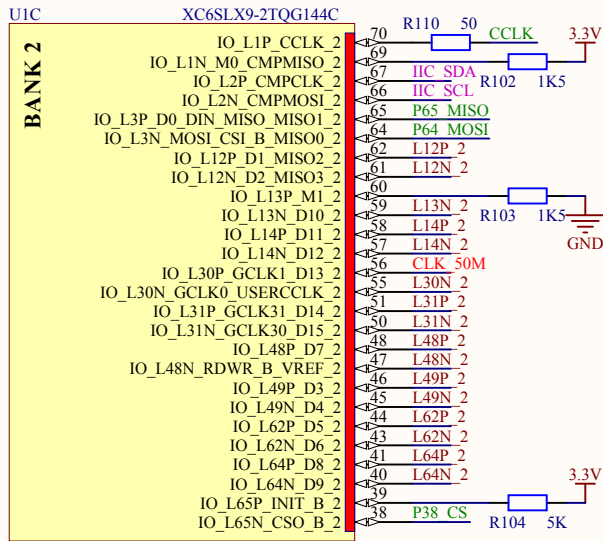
U1C

XC6SLX9-2TQG144C

BANK 2

IO_L1P_CCLK_2
IO_L1N_M0_CMPMISO_2
IO_L2P_CMPCLK_2
IO_L2N_CMPMOSI_2
IO_L3P_D0_DIN_MISO_MISO1_2
IO_L3N_MOSI_CSI_B_MISO0_2
IO_L12P_D1_MISO2_2
IO_L12N_D2_MISO3_2
IO_L13P_M1_2
IO_L13N_D10_2
IO_L14P_D11_2
IO_L14N_D12_2
IO_L30P_GCLK1_D13_2
IO_L30N_GCLK0_USERCCLK_2
IO_L31P_GCLK31_D14_2
IO_L31N_GCLK30_D15_2
IO_L48P_D7_2
IO_L48N_RDWR_B_VREF_2
IO_L49P_D3_2
IO_L49N_D4_2
IO_L62P_D5_2
IO_L62N_D6_2
IO_L64P_D8_2
IO_L64N_D9_2
IO_L65P_INIT_B_2
IO_L65N_CSO_B_2

70
69
67
66
65
64
62
61
60
59
58
57
56
55
51
50
48
47
46
45
44
43
41
40
39
38

R110 50
CCLK
3.3V
IIC_SDA
IIC_SCL
R102 1K5
P65_MISO
P64_MOSI
L12P_2
L12N_2
L13N_2
R103 1K5
L14P_2
L14N_2
GND
CLK_50M
L30N_2
L31P_2
L31N_2
L48P_2
L48N_2
L49P_2
L49N_2
L62P_2
L62N_2
L64P_2
L64N_2
3.3V
P38_CS
R104 5K